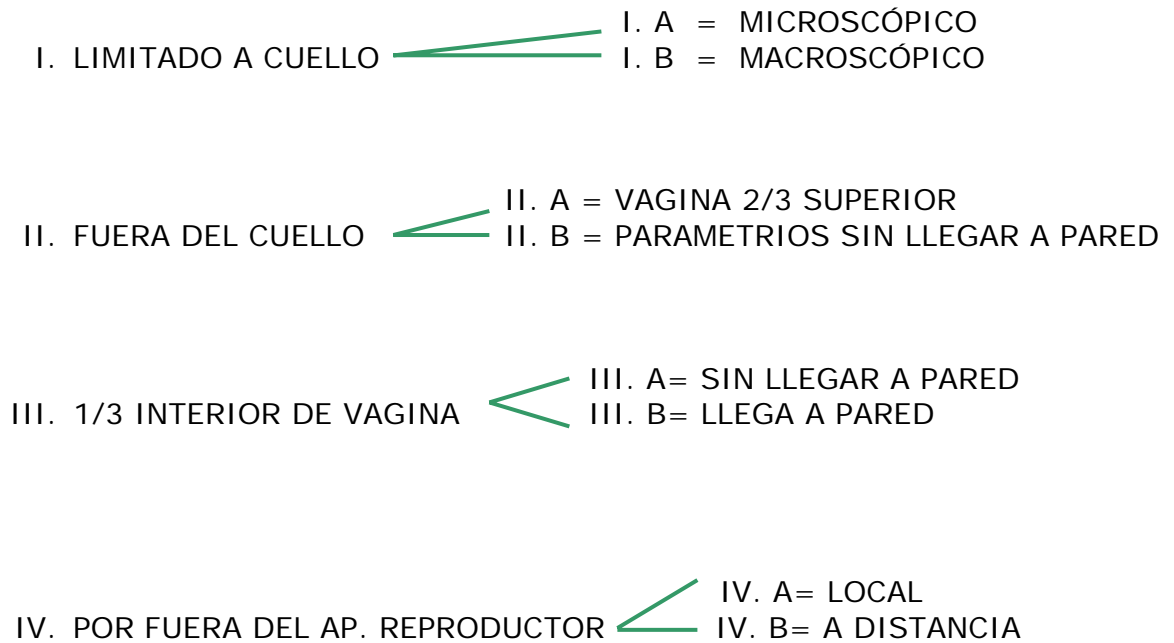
I. LIMITADO A CUELLO
I. A = MICROSCÓPICO
I. B = MACROSCÓPICO

II. FUERA DEL CUELLO
II. A = VAGINA 2/3 SUPERIOR
II. B = PARAMETRIOS SIN LLEGAR A PARED

III. 1/3 INTERIOR DE VAGINA
III. A= SIN LLEGAR A PARED
III. B= LLEGA A PARED

IV. POR FUERA DEL AP. REPRODUCTOR
IV. A= LOCAL
IV. B= A DISTANCIA